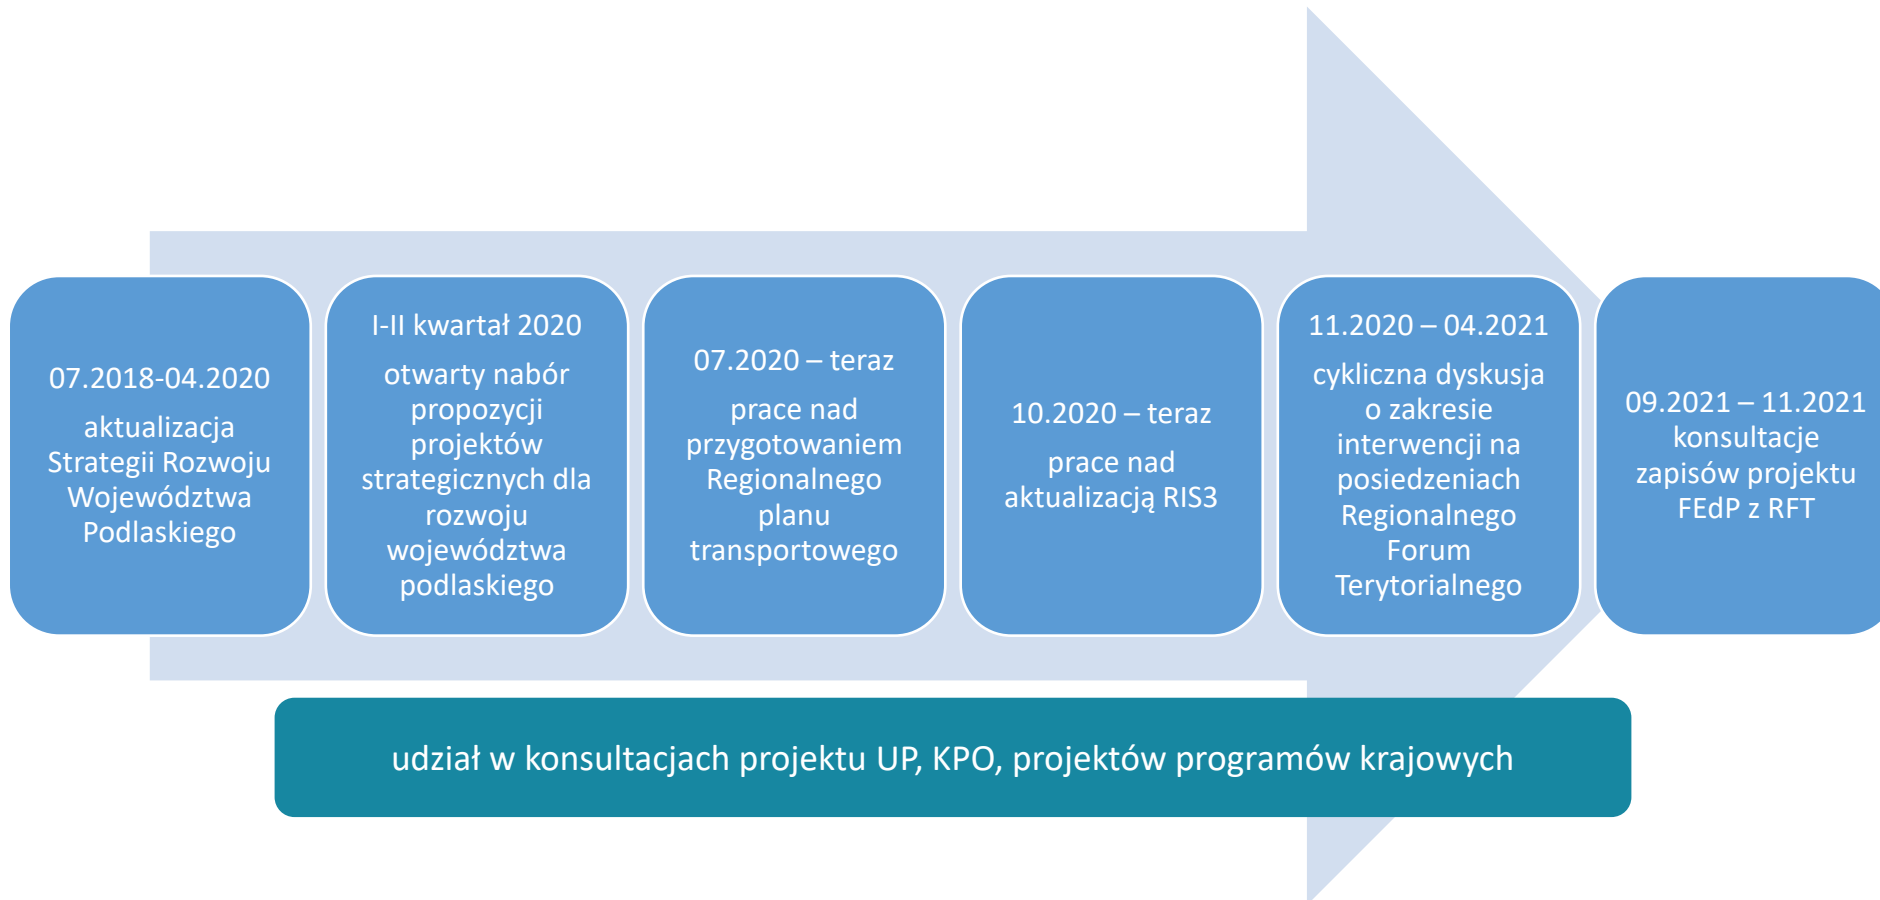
07.2018-04.2020

aktualizacja Strategii Rozwoju Województwa Podlaskiego

I-II kwartał 2020

otwarty nabór propozycji projektów strategicznych dla rozwoju województwa podlaskiego

07.2020 – teraz

prace nad przygotowaniem Regionalnego planu transportowego

10.2020 – teraz

prace nad aktualizacją RIS3

11.2020 – 04.2021

cykliczna dyskusja o zakresie interwencji na posiedzeniach Regionalnego Forum Terytorialnego

09.2021 – 11.2021
konsultacje zapisów projektu FEdP z RFT

udział w konsultacjach projektu UP, KPO, projektów programów krajowych